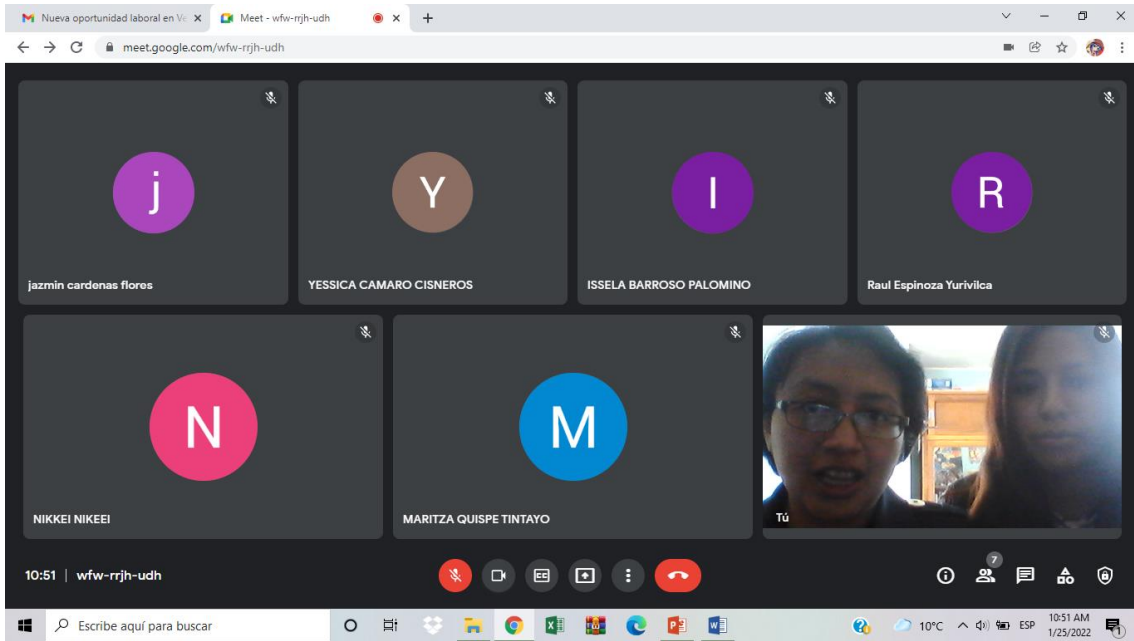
Nueva oportunidad laboral en Ve ×
Meet - wfw-rrjh-udh ×
+
meet.google.com/wfw-rrjh-udh

j
jazmin cardenas flores

Y
YESSICA CAMARO CISNEROS

I
ISSELA BARROSO PALOMINO

R
Raul Espinoza Yurivilca

N
NIKKEI NIKEEI

M
MARITZA QUISPE TINTAYO

Tú

10:51 | wfw-rrjh-udh

7

Escribe aquí para buscar
10°C
ESP
10:51 AM
1/25/2022